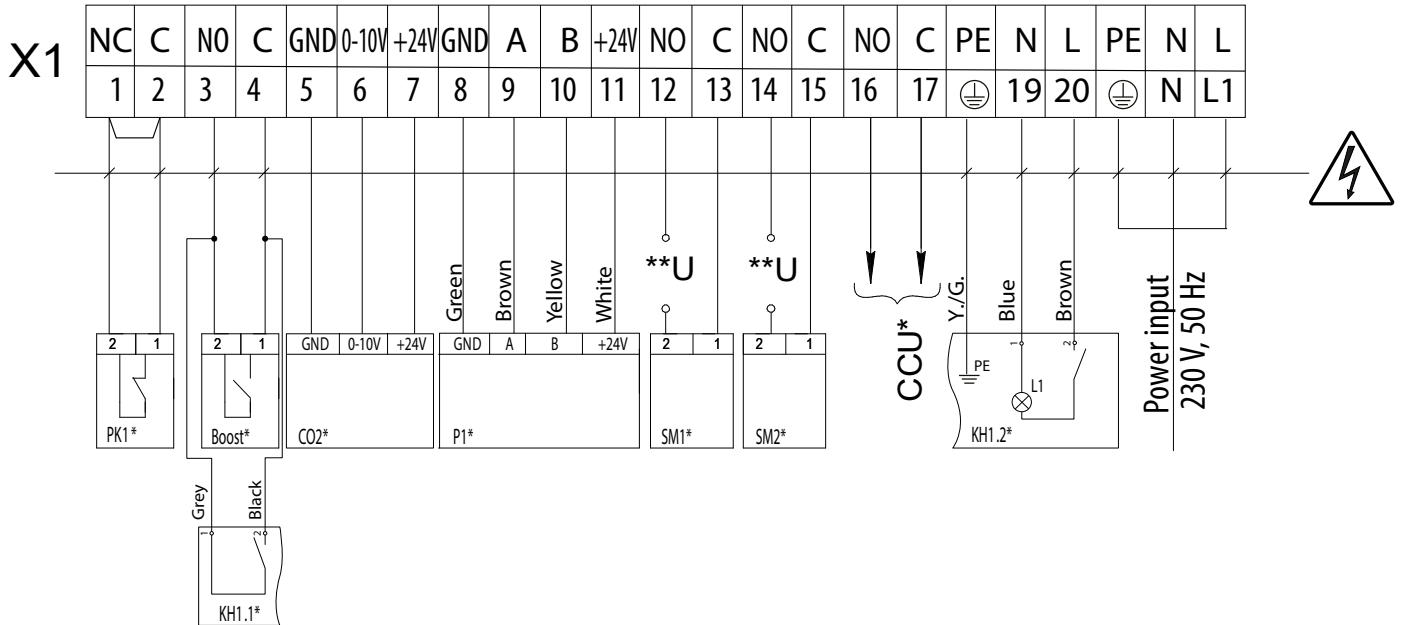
X1

| NC | C | NO | C | GND | 0-10V | +24V | GND | A | B | +24V | NO | C | NO | C | NO | C | PE | N | L | PE | N | L |
|---|---|---|---|---|---|---|---|---|---|---|---|---|---|---|---|---|---|---|---|---|---|---|
| 1 | 2 | 3 | 4 | 5 | 6 | 7 | 8 | 9 | 10 | 11 | 12 | 13 | 14 | 15 | 16 | 17 | ⏚ | 19 | 20 | ⏚ | N | L1 |

Green Brown Yellow White

**U **U

CCU*

Y./G. Blue Brown

Power input
230 V, 50 Hz

| 2 | 1 |
|---|---|

PK1*

| 2 | 1 |
|---|---|

Boost*

| GND | 0-10V | +24V |
|---|---|---|

CO2*

| GND | A | B | +24V |
|---|---|---|---|

P1*

| 2 | 1 |
|---|---|

SM1*

| 2 | 1 |
|---|---|

SM2*

PE 1 L1 2

KH1.2*

Grey Black

1 2

KH1.1*